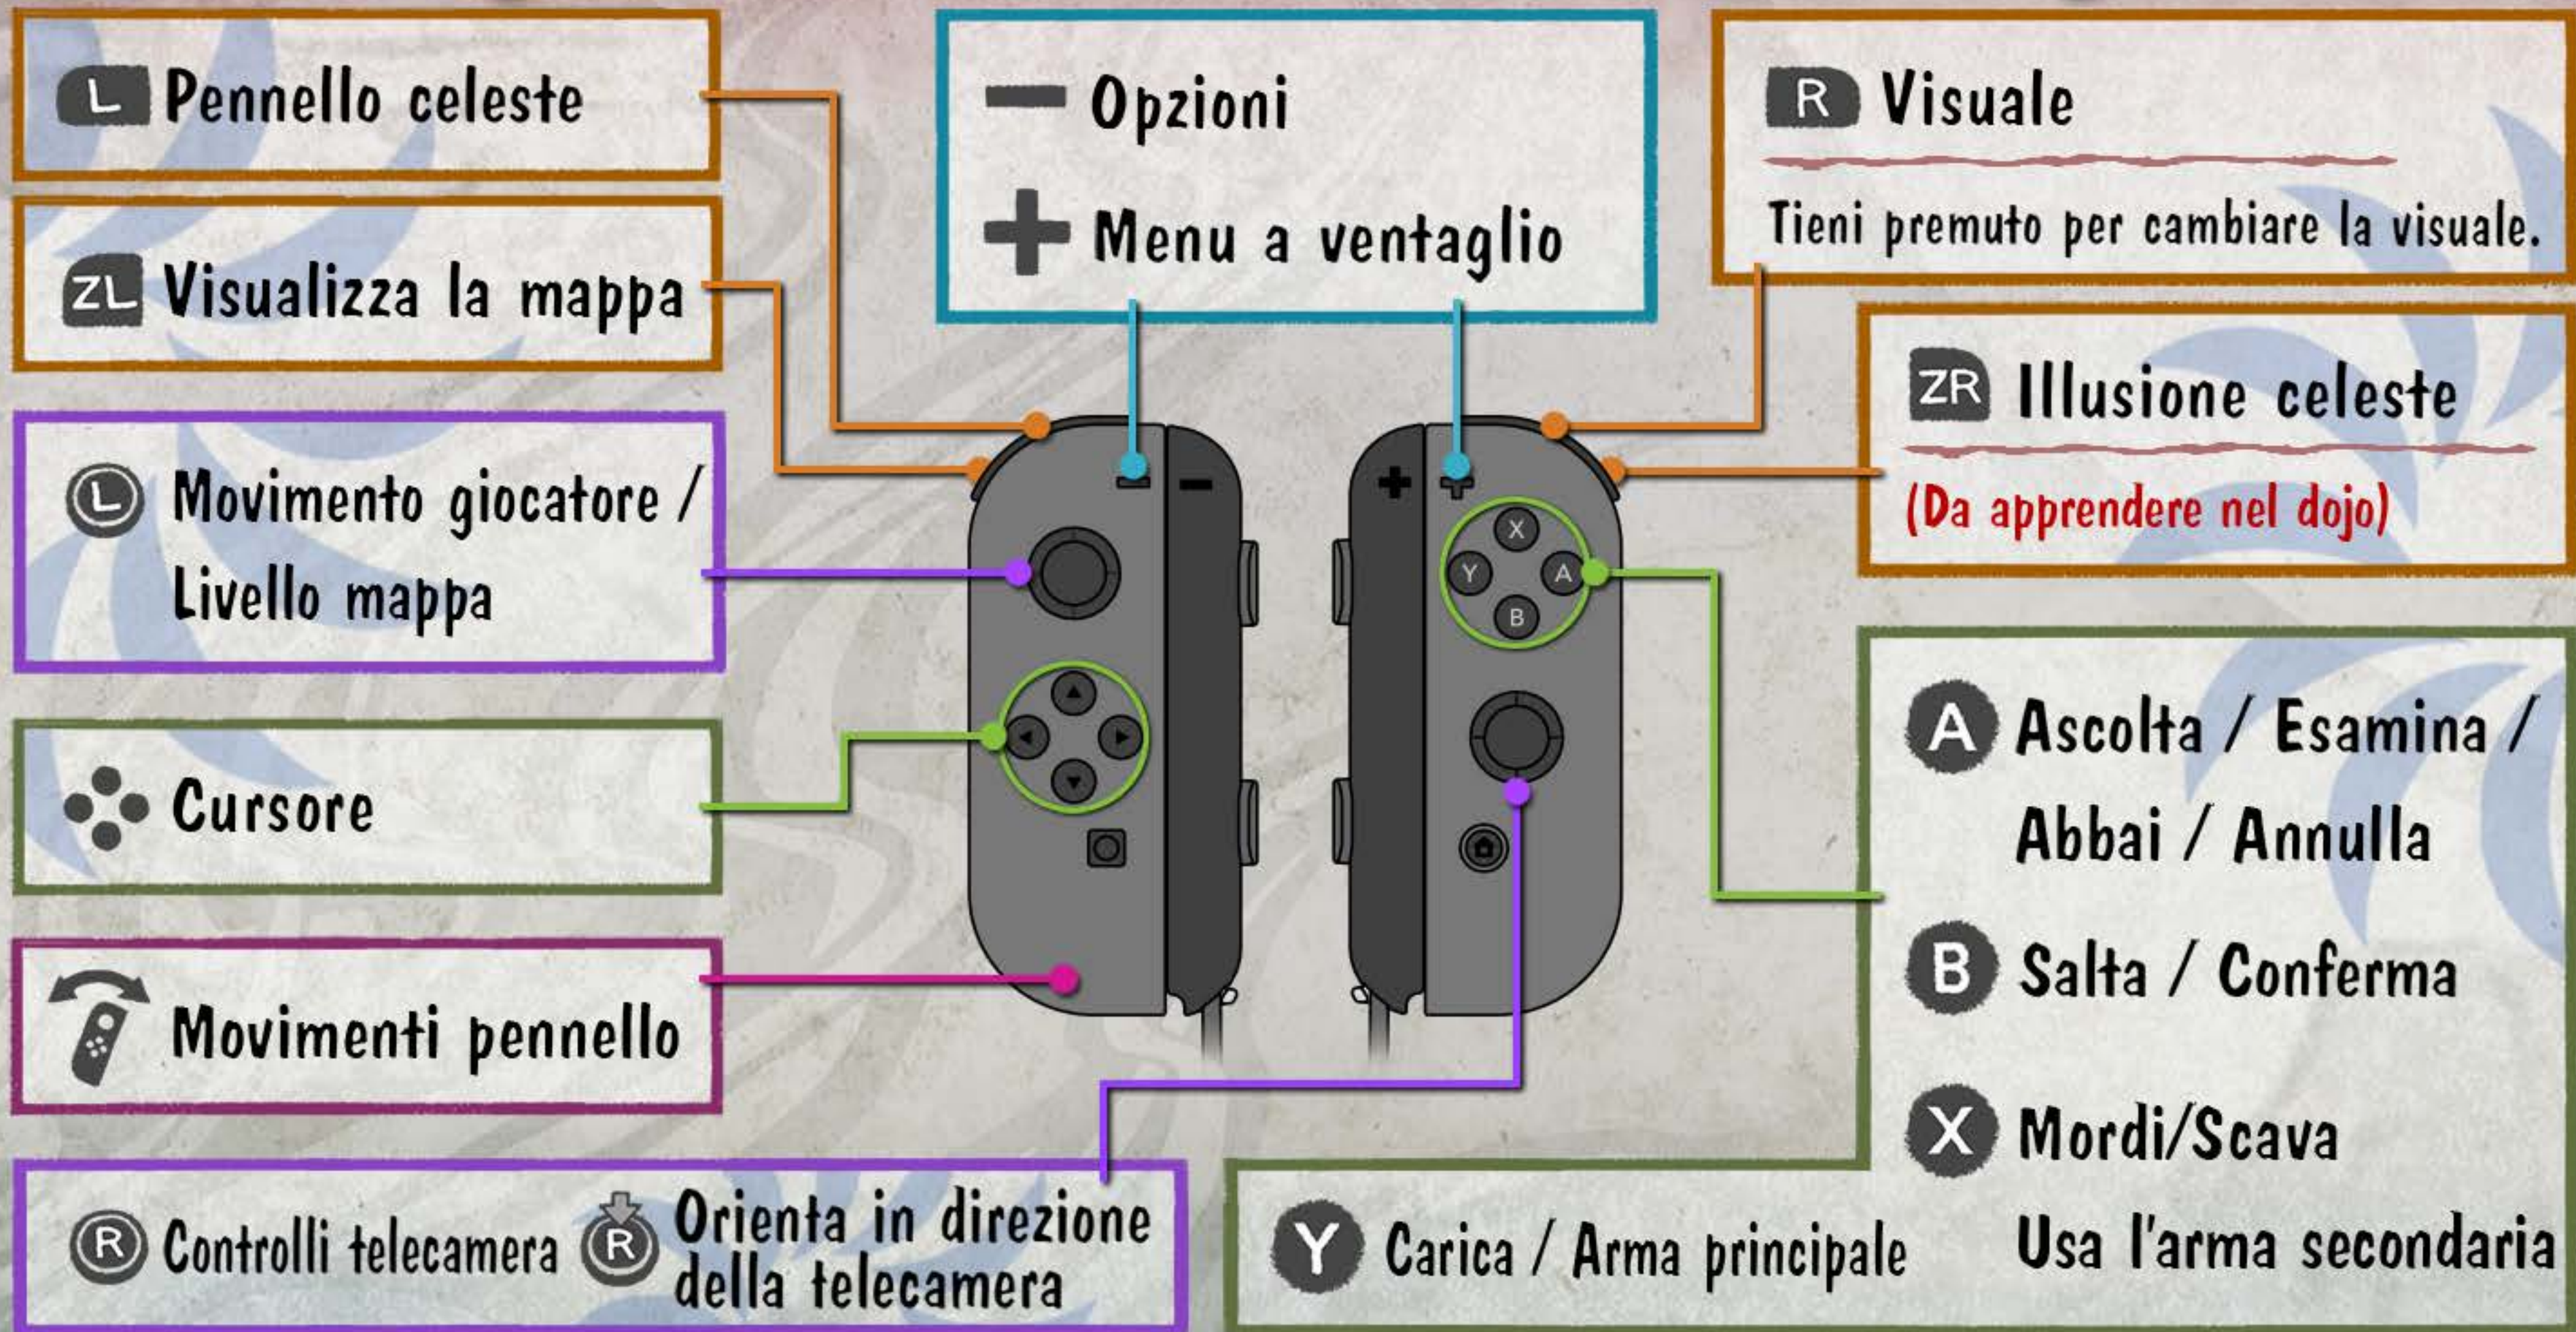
L Pennello celeste

ZL Visualizza la mappa

L Movimento giocatore / Livello mappa

Cursore

Movimenti pennello

R Controlli telecamera R Orienta in direzione della telecamera

− Opzioni

+ Menu a ventaglio

R Visuale

Tieni premuto per cambiare la visuale.

ZR Illusione celeste

(Da apprendere nel dojo)

A Ascolta / Esamina / Abbai / Annulla

B Salta / Conferma

X Mordi/Scava

Usa l'arma secondaria

Y Carica / Arma principale

X
Y
A
B